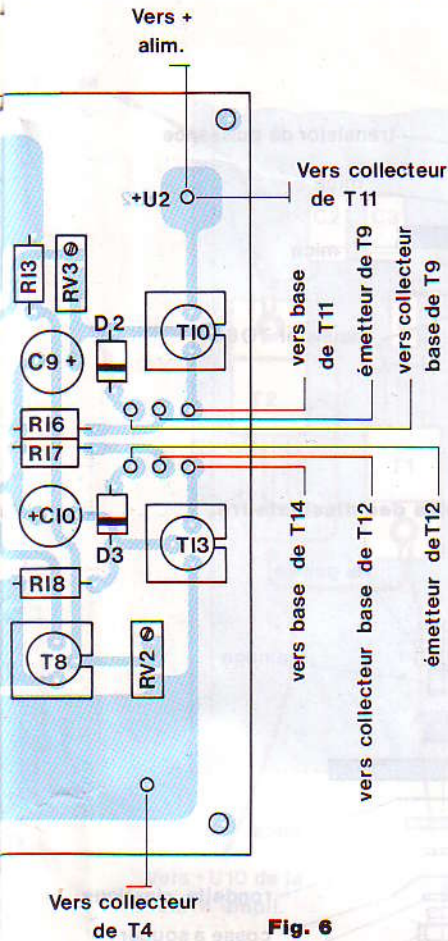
Vers + alim.

+U2

Vers collecteur de T11

RI3

RV3

D2

TI0

C9 +

vers base de T11

émetteur de T9

vers collecteur base de T9

RI6

RI7

+CI0

D3

TI3

RI8

T8

RV2

vers base de T14

vers collecteur base de T12

émetteur deT12

Vers collecteur de T4

Fig. 6